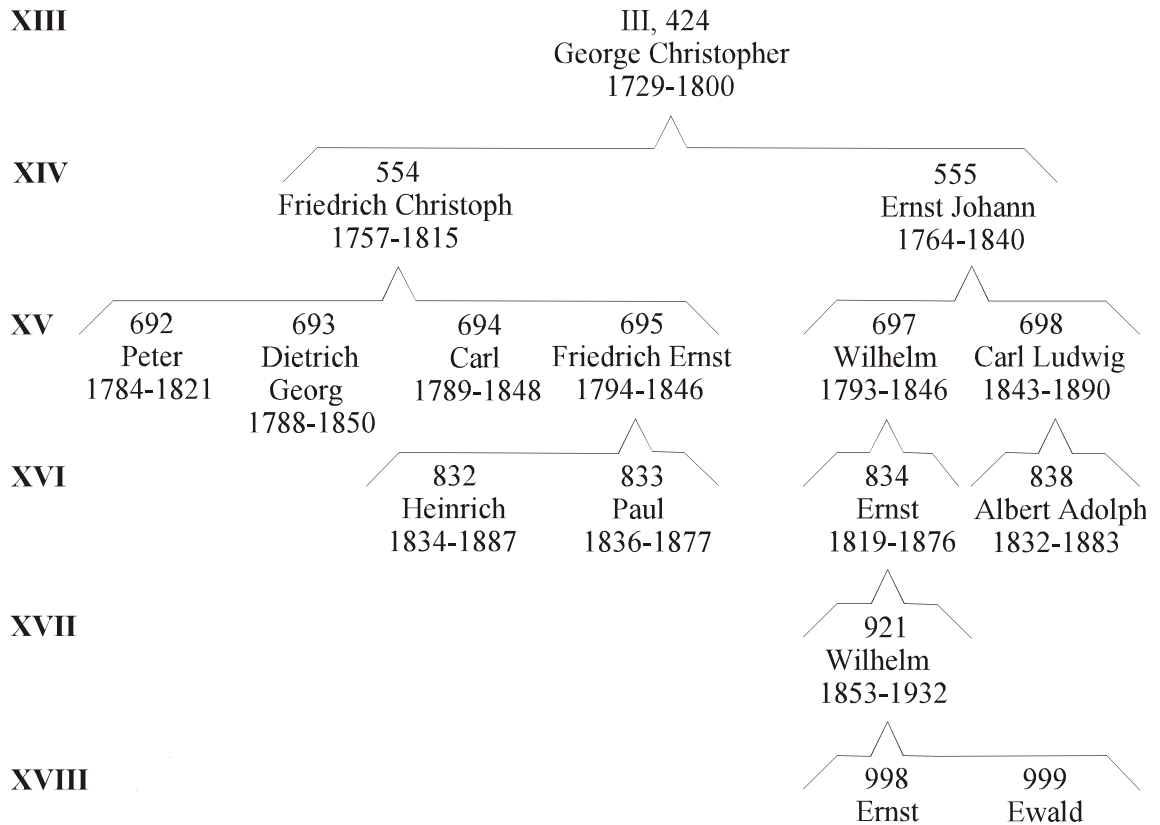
XIII

III, 424
George Christopher
1729-1800

XIV

554
Friedrich Christoph
1757-1815

555
Ernst Johann
1764-1840

XV

692
Peter
1784-1821

693
Dietrich
Georg
1788-1850

694
Carl
1789-1848

695
Friedrich Ernst
1794-1846

697
Wilhelm
1793-1846

698
Carl Ludwig
1843-1890

XVI

832
Heinrich
1834-1887

833
Paul
1836-1877

834
Ernst
1819-1876

838
Albert Adolph
1832-1883

XVII

921
Wilhelm
1853-1932

XVIII

998
Ernst

999
Ewald